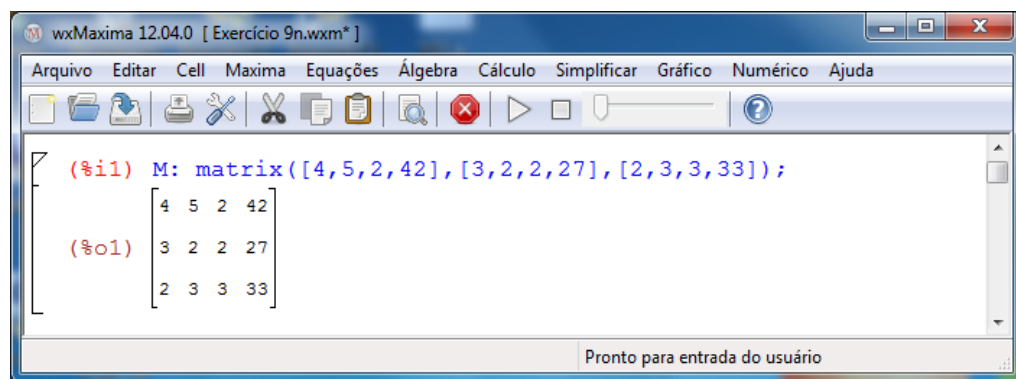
wxMaxima 12.04.0 [ Exercício 9n.wxm* ]

Arquivo Editar Cell Maxima Equações Álgebra Cálculo Simplificar Gráfico Numérico Ajuda

(%i1) M: matrix([4,5,2,42],[3,2,2,27],[2,3,3,33]);

(%o1) $\begin{bmatrix} 4 & 5 & 2 & 42 \\ 3 & 2 & 2 & 27 \\ 2 & 3 & 3 & 33 \end{bmatrix}$

Pronto para entrada do usuário